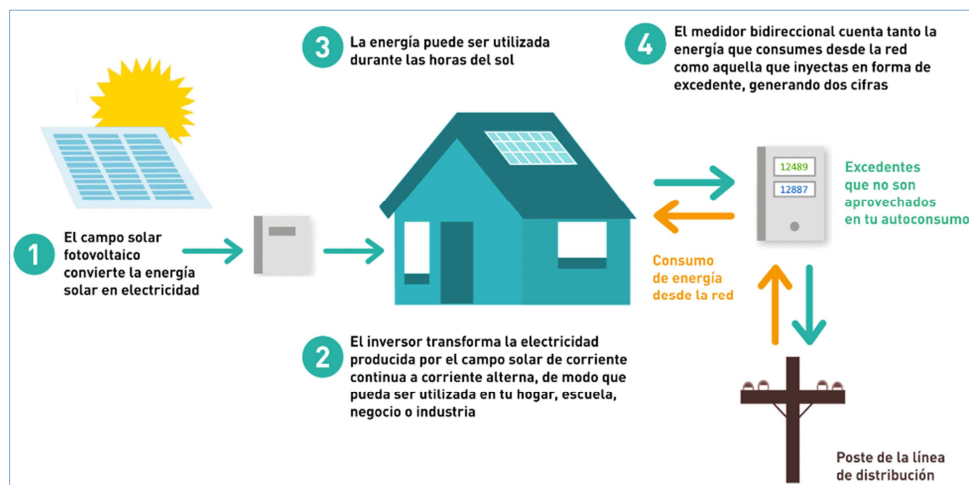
3 La energía puede ser utilizada durante las horas del sol

4 El medidor bidireccional cuenta tanto la energía que consumes desde la red como aquella que inyectas en forma de excedente, generando dos cifras

12489

12887

Excedentes que no son aprovechados en tu autoconsumo

1 El campo solar fotovoltaico convierte la energía solar en electricidad

Consumo de energía desde la red

2 El inversor transforma la electricidad producida por el campo solar de corriente continua a corriente alterna, de modo que pueda ser utilizada en tu hogar, escuela, negocio o industria

Poste de la línea de distribución